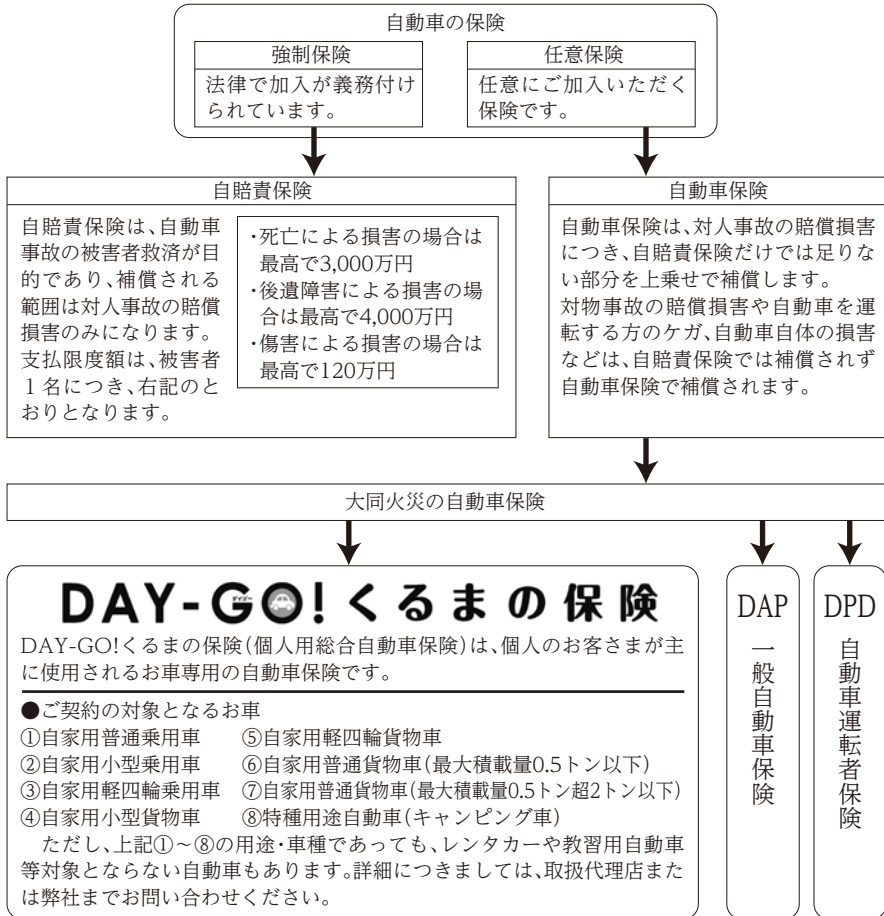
自動車の保険

強制保険
法律で加入が義務付けられています。

任意保険
任意にご加入いただく保険です。

自賠責保険

自賠責保険は、自動車事故の被害者救済が目的であり、補償される範囲は対人事故の賠償損害のみになります。支払限度額は、被害者1名につき、右記のとおりとなります。

・死亡による損害の場合は最高で3,000万円
・後遺障害による損害の場合は最高で4,000万円
・傷害による損害の場合は最高で120万円

自動車保険

自動車保険は、対人事故の賠償損害につき、自賠責保険だけでは足りない部分を上乗せで補償します。
対物事故の賠償損害や自動車を運転する方のケガ、自動車自体の損害などは、自賠責保険では補償されず自動車保険で補償されます。

大同火災の自動車保険

DAY-GO!くるまの保険

DAY-GO!くるまの保険(個人用総合自動車保険)は、個人のお客さまが主に使用されるお車専用の自動車保険です。

●ご契約の対象となるお車
①自家用普通乗用車
②自家用小型乗用車
③自家用軽四輪乗用車
④自家用小型貨物車
⑤自家用軽四輪貨物車
⑥自家用普通貨物車(最大積載量0.5トン以下)
⑦自家用普通貨物車(最大積載量0.5トン超2トン以下)
⑧特種用途自動車(キャンピング車)
ただし、上記①~⑧の用途・車種であっても、レンタカーや教習用自動車等対象とならない自動車もあります。詳細につきましては、取扱代理店または弊社までお問い合わせください。

DAP
一般自動車保険

DPD
自動車運転者保険